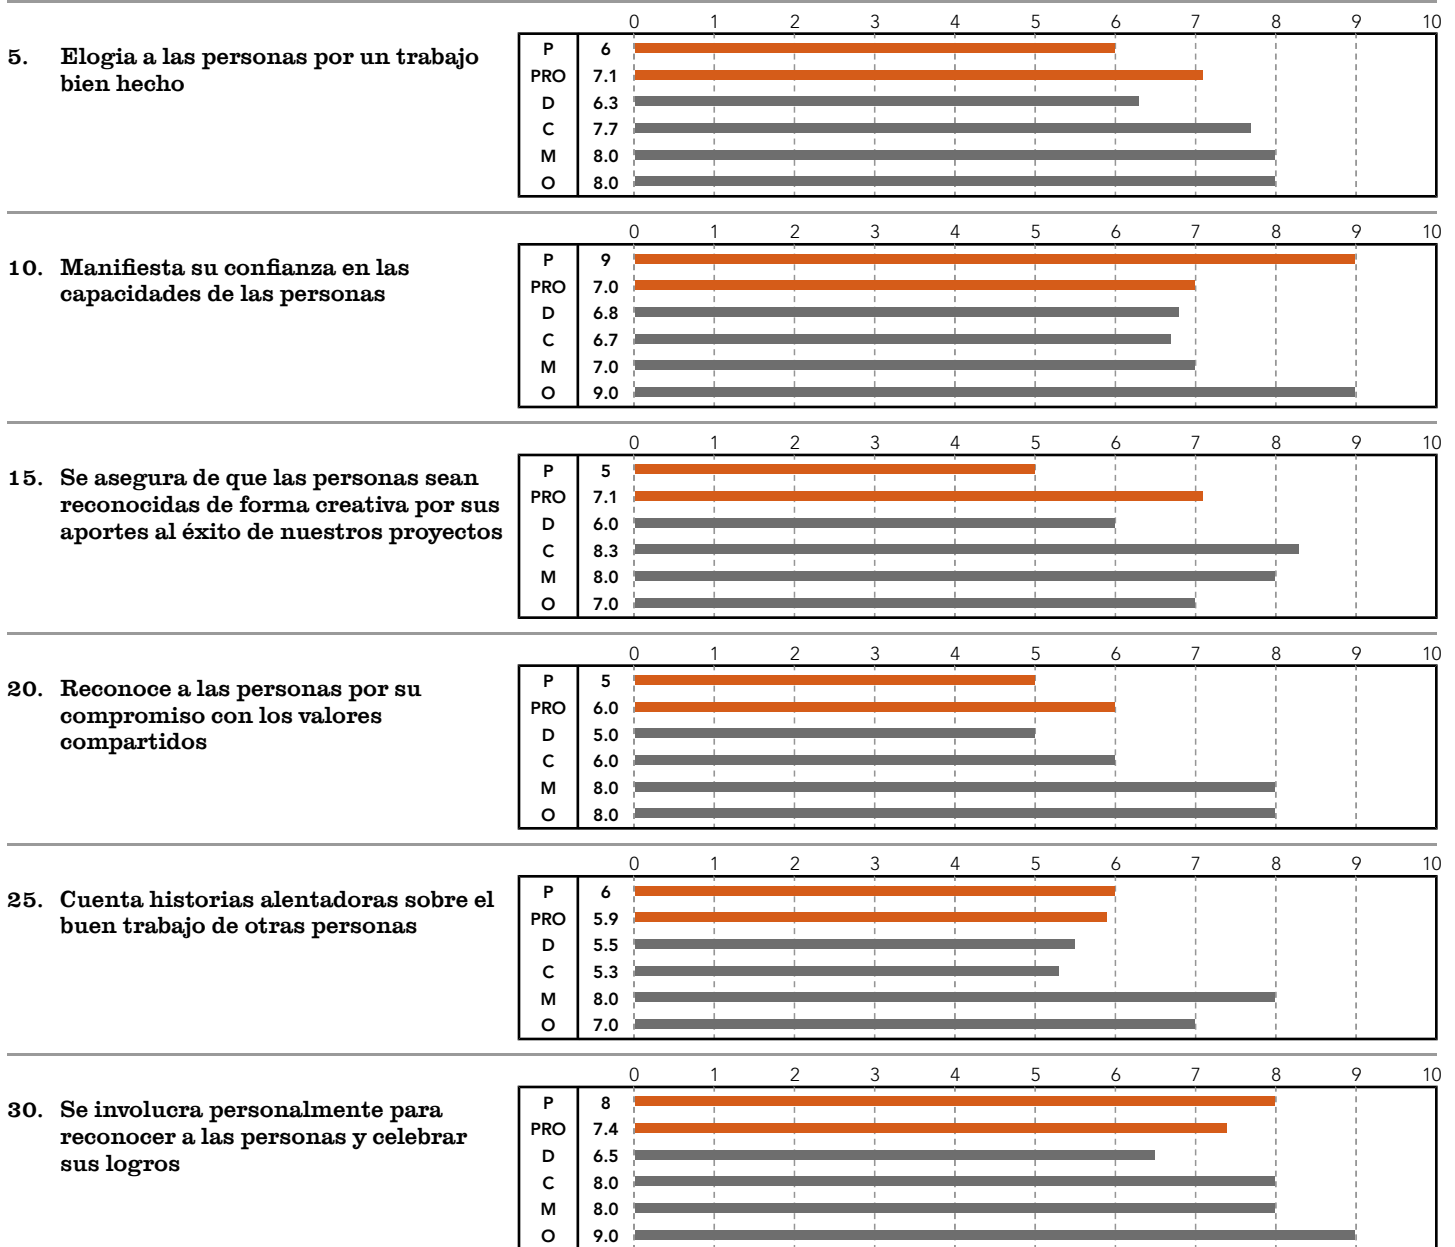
5. Elogia a las personas por un trabajo bien hecho

0 1 2 3 4 5 6 7 8 9 10

| | |
|---|---|
| P | 6 |
| PRO | 7.1 |
| D | 6.3 |
| C | 7.7 |
| M | 8.0 |
| O | 8.0 |

10. Manifiesta su confianza en las capacidades de las personas

0 1 2 3 4 5 6 7 8 9 10

| | |
|---|---|
| P | 9 |
| PRO | 7.0 |
| D | 6.8 |
| C | 6.7 |
| M | 7.0 |
| O | 9.0 |

15. Se asegura de que las personas sean reconocidas de forma creativa por sus aportes al éxito de nuestros proyectos

0 1 2 3 4 5 6 7 8 9 10

| | |
|---|---|
| P | 5 |
| PRO | 7.1 |
| D | 6.0 |
| C | 8.3 |
| M | 8.0 |
| O | 7.0 |

20. Reconoce a las personas por su compromiso con los valores compartidos

0 1 2 3 4 5 6 7 8 9 10

| | |
|---|---|
| P | 5 |
| PRO | 6.0 |
| D | 5.0 |
| C | 6.0 |
| M | 8.0 |
| O | 8.0 |

25. Cuenta historias alentadoras sobre el buen trabajo de otras personas

0 1 2 3 4 5 6 7 8 9 10

| | |
|---|---|
| P | 6 |
| PRO | 5.9 |
| D | 5.5 |
| C | 5.3 |
| M | 8.0 |
| O | 7.0 |

30. Se involucra personalmente para reconocer a las personas y celebrar sus logros

0 1 2 3 4 5 6 7 8 9 10

| | |
|---|---|
| P | 8 |
| PRO | 7.4 |
| D | 6.5 |
| C | 8.0 |
| M | 8.0 |
| O | 9.0 |